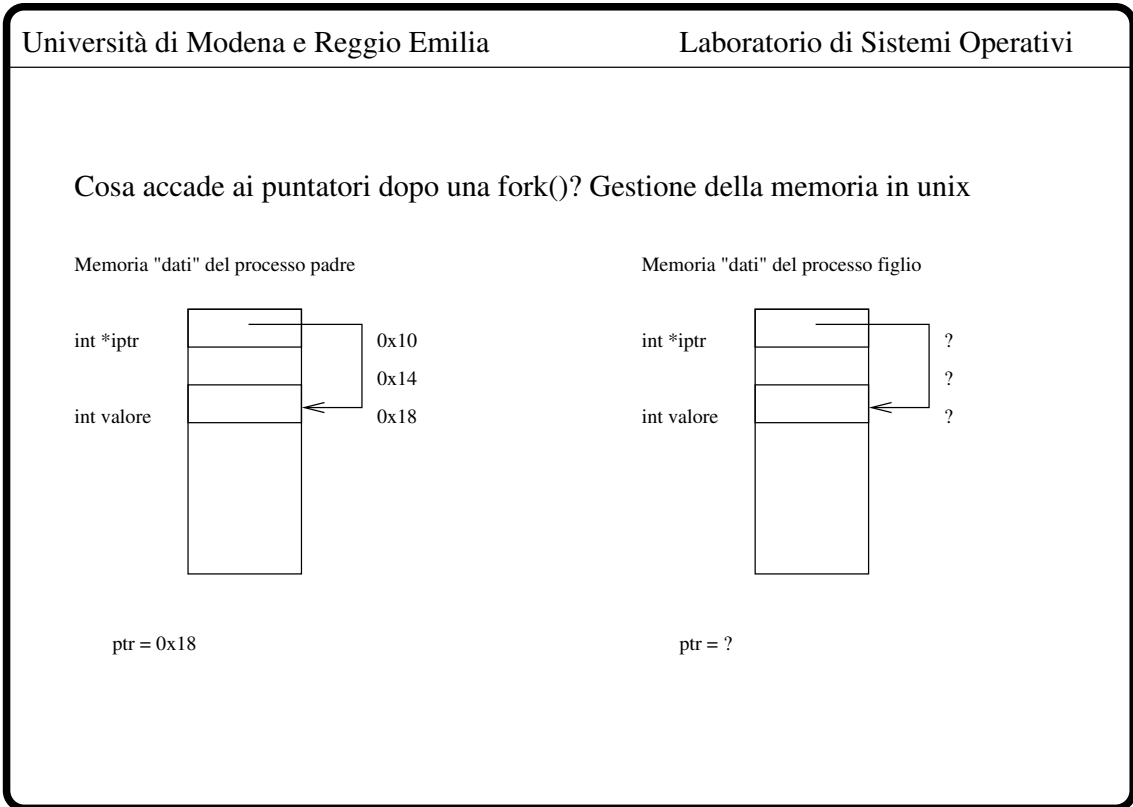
Università di Modena e Reggio Emilia

Laboratorio di Sistemi Operativi

Cosa accade ai puntatori dopo una fork()? Gestione della memoria in unix

Memoria "dati" del processo padre

int *iptr

0x10

0x14

int valore

0x18

ptr = 0x18

Memoria "dati" del processo figlio

int *iptr

?

?

int valore

?

ptr = ?